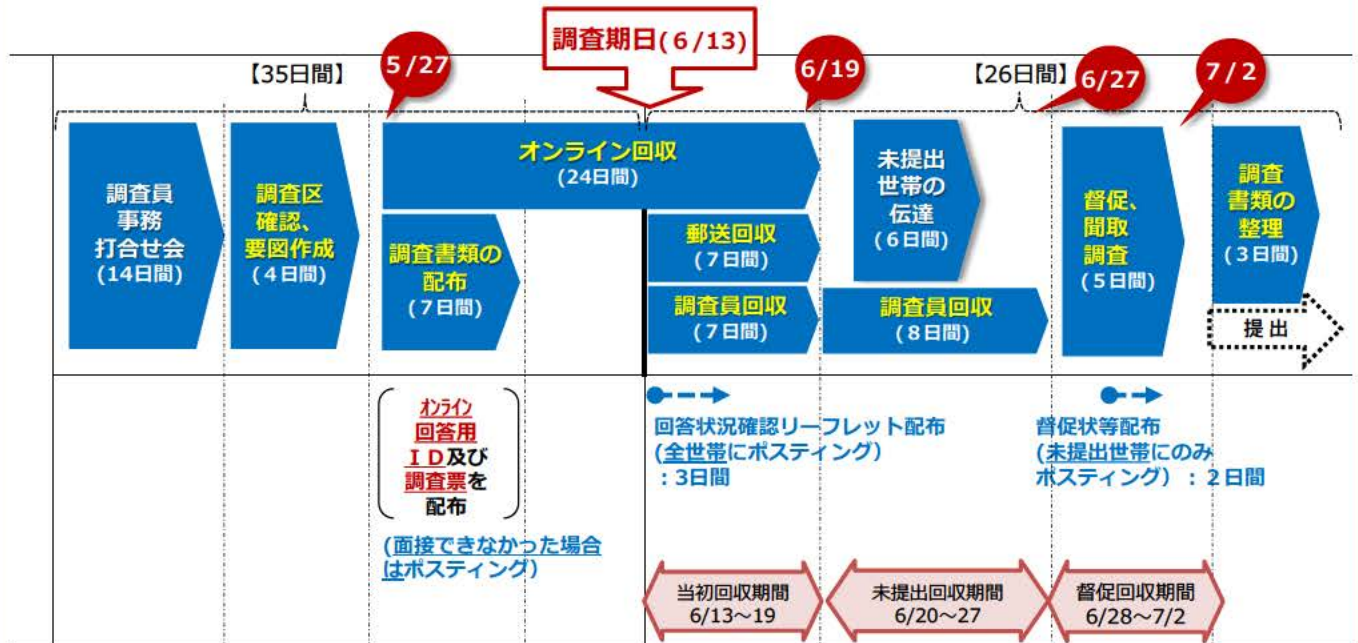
調査期日(6/13)

【35日間】

5/27

6/19

【26日間】

6/27

7/2

調査員事務打合せ会(14日間)

調査区確認、要図作成(4日間)

オンライン回収(24日間)

調査書類の配布(7日間)

郵送回収(7日間)

調査員回収(7日間)

未提出世帯の伝達(6日間)

調査員回収(8日間)

督促、聞取調査(5日間)

調査書類の整理(3日間)

提出

オンライン回答用ＩＤ及び調査票を配布

(面接できなかった場合はポスティング)

回答状況確認リーフレット配布(全世帯にポスティング)：3日間

督促状等配布(未提出世帯にのみポスティング)：2日間

当初回収期間 6/13～19

未提出回収期間 6/20～27

督促回収期間 6/28～7/2